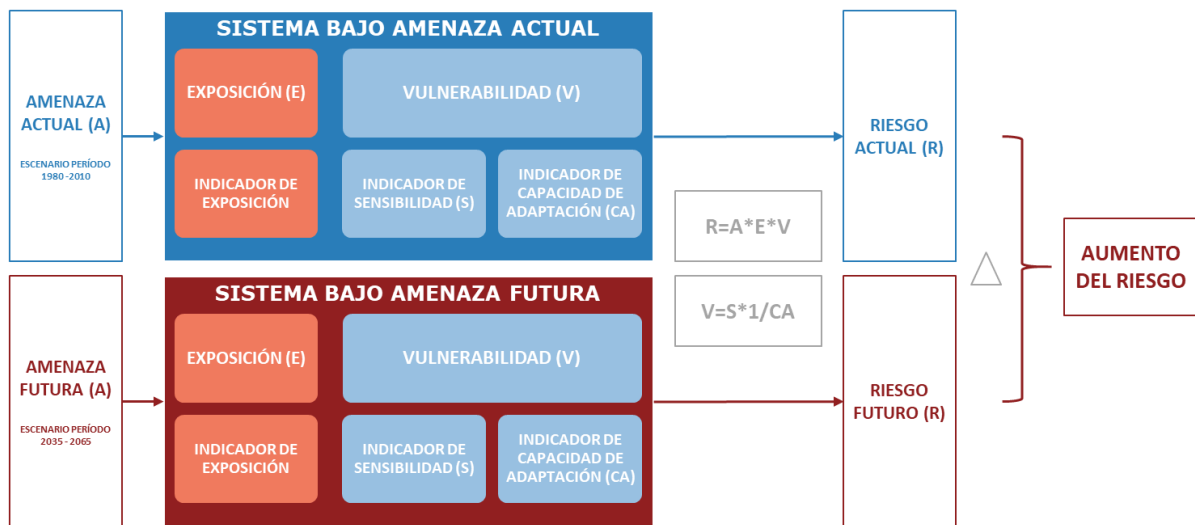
AMENAZA ACTUAL (A)

ESCENARIO PERÍODO 1980 -2010

SISTEMA BAJO AMENAZA ACTUAL

EXPOSICIÓN (E)

VULNERABILIDAD (V)

INDICADOR DE EXPOSICIÓN

INDICADOR DE SENSIBILIDAD (S)

INDICADOR DE CAPACIDAD DE ADAPTACIÓN (CA)

RIESGO ACTUAL (R)

R=A*E*V

V=S*1/CA

△

AUMENTO DEL RIESGO

AMENAZA FUTURA (A)

ESCENARIO PERÍODO 2035 -2065

SISTEMA BAJO AMENAZA FUTURA

EXPOSICIÓN (E)

VULNERABILIDAD (V)

INDICADOR DE EXPOSICIÓN

INDICADOR DE SENSIBILIDAD (S)

INDICADOR DE CAPACIDAD DE ADAPTACIÓN (CA)

RIESGO FUTURO (R)